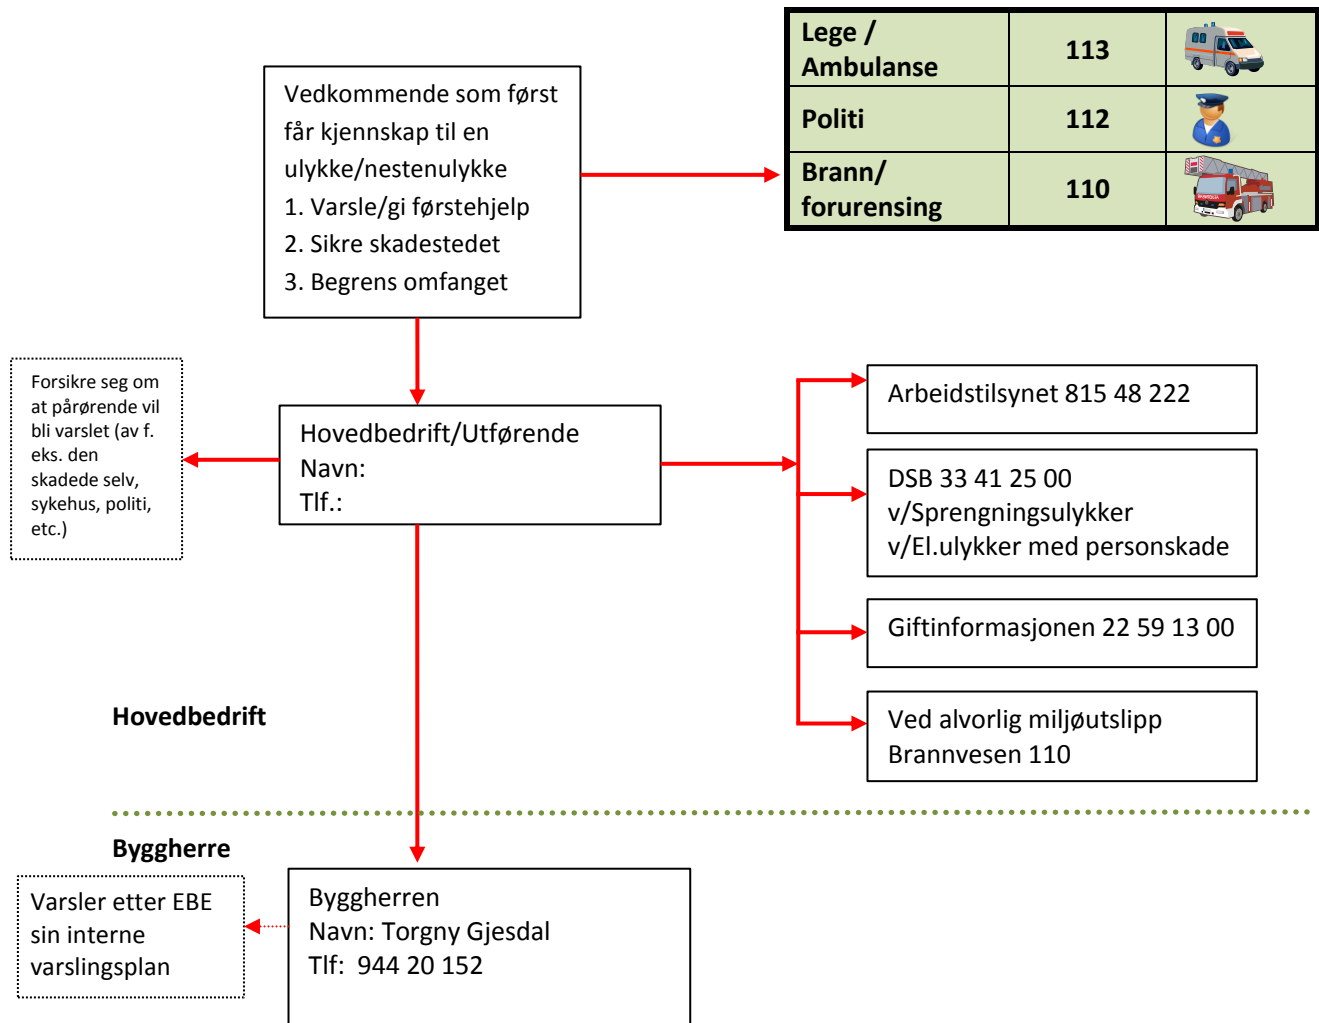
Vedkommende som først får kjennskap til en ulykke/nestenulykke
1. Varsle/gi førstehjelp
2. Sikre skadestedet
3. Begrens omfanget

| Lege / Ambulanse | 113 | |
|---|---|---|
| Politi | 112 | |
| Brann/ forurensing | 110 | |

Forsikre seg om at pårørende vil bli varslet (av f. eks. den skadede selv, sykehus, politi, etc.)

Hovedbedrift/Utførende
Navn:
Tlf.:

Arbeidstilsynet 815 48 222

DSB 33 41 25 00
v/Sprengningsulykker
v/El.ulykker med personskade

Giftinformasjonen 22 59 13 00

Ved alvorlig miljøutslipp
Brannvesen 110

Hovedbedrift

Byggherre

Varsler etter EBE sin interne varslingsplan

Byggherren
Navn: Torgny Gjesdal
Tlf: 944 20 152